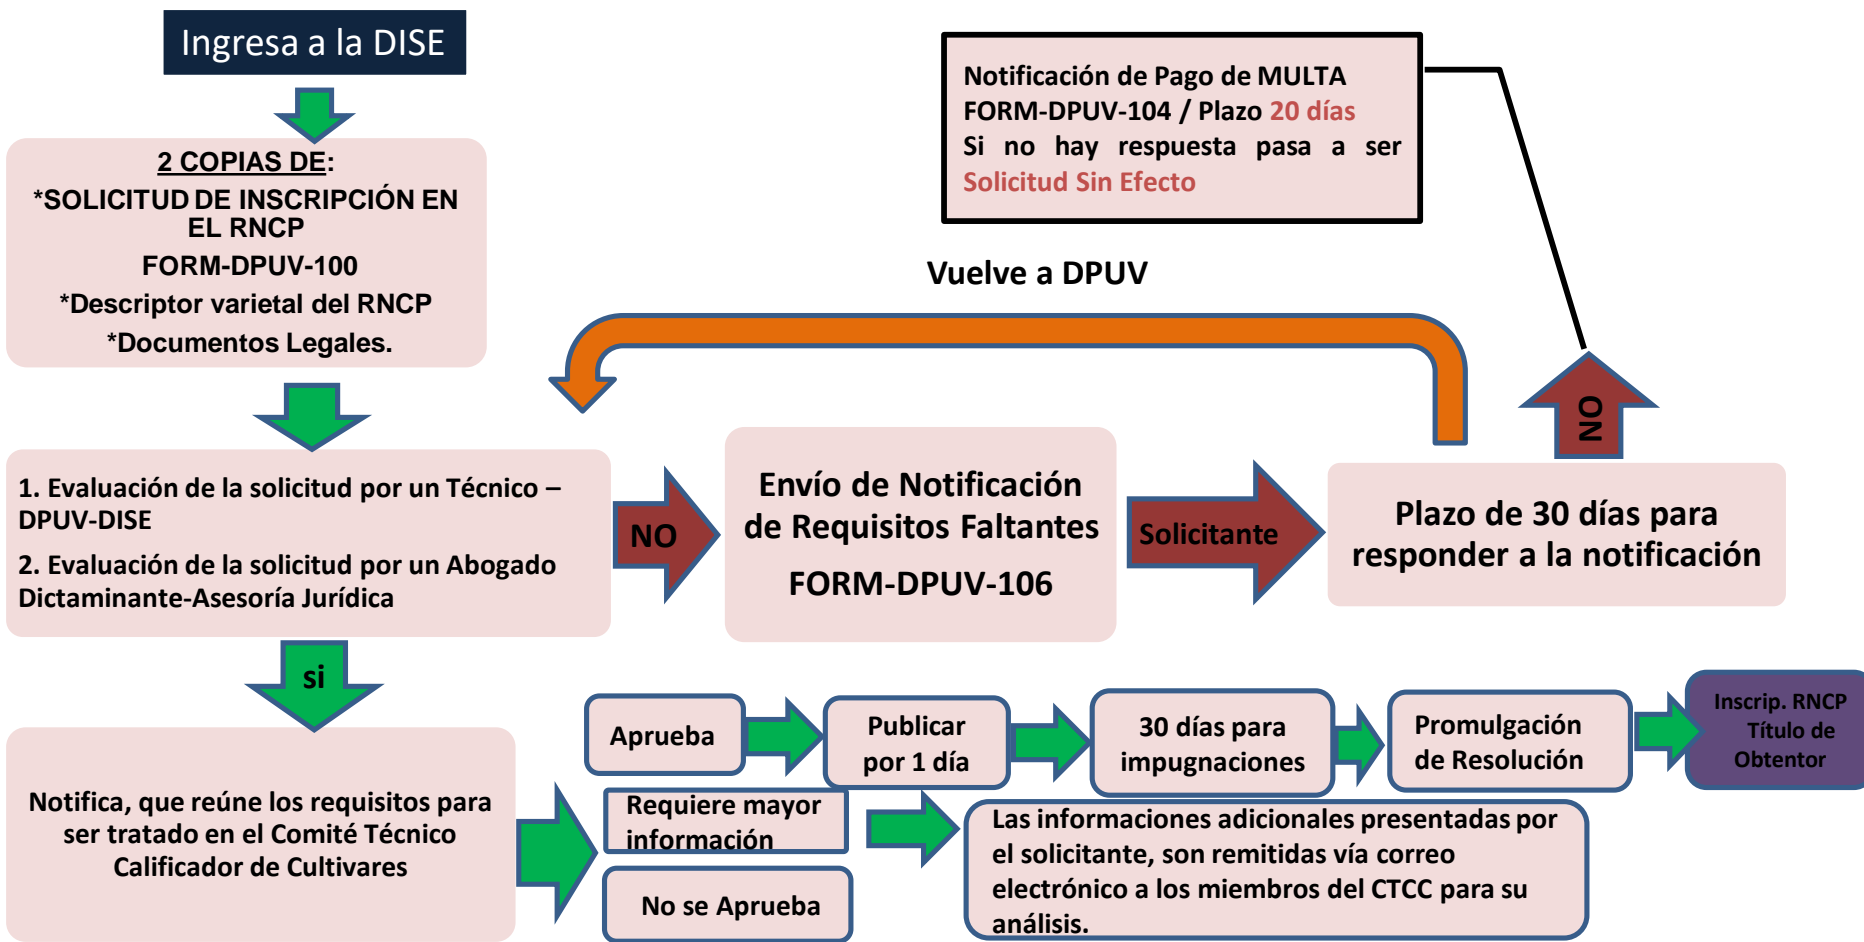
Ingresa a la DISE

2 COPIAS DE:
*SOLICITUD DE INSCRIPCIÓN EN EL RNCP
FORM-DPUV-100
*Descriptor varietal del RNCP
*Documentos Legales.

Notificación de Pago de MULTA FORM-DPUV-104 / Plazo 20 días
Si no hay respuesta pasa a ser Solicitud Sin Efecto

Vuelve a DPUV

NO

1. Evaluación de la solicitud por un Técnico – DPUV-DISE
2. Evaluación de la solicitud por un Abogado Dictaminante-Asesoría Jurídica

NO

Envío de Notificación de Requisitos Faltantes
FORM-DPUV-106

Solicitante

Plazo de 30 días para responder a la notificación

si

Notifica, que reúne los requisitos para ser tratado en el Comité Técnico Calificador de Cultivares

Aprueba

Publicar por 1 día

30 días para impugnaciones

Promulgación de Resolución

Inscrip. RNCP Título de Obtentor

Requiere mayor información

Las informaciones adicionales presentadas por el solicitante, son remitidas vía correo electrónico a los miembros del CTCC para su análisis.

No se Aprueba